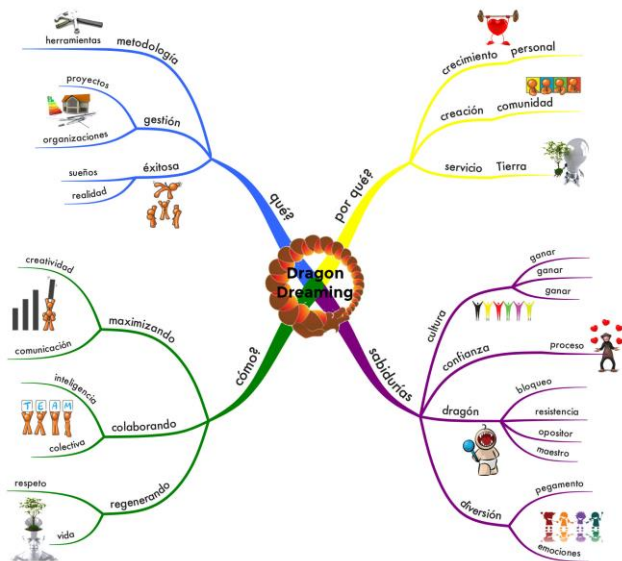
Dragon Dreaming

¿qué?

metodología
herramientas

gestión
proyectos
organizaciones

éxitosa
sueños
realidad

¿por qué?

crecimiento
personal

creación
comunidad

servicio
Tierra

¿cómo?

maximizando
creatividad
comunicación

colaborando
inteligencia
colectiva
TEAM

regenerando
respeto
vida

sabidurías

cultura
ganar
ganar
ganar

confianza
proceso

dragón
bloqueo
resistencia
opositor
maestro

diversión
pegamento
emociones